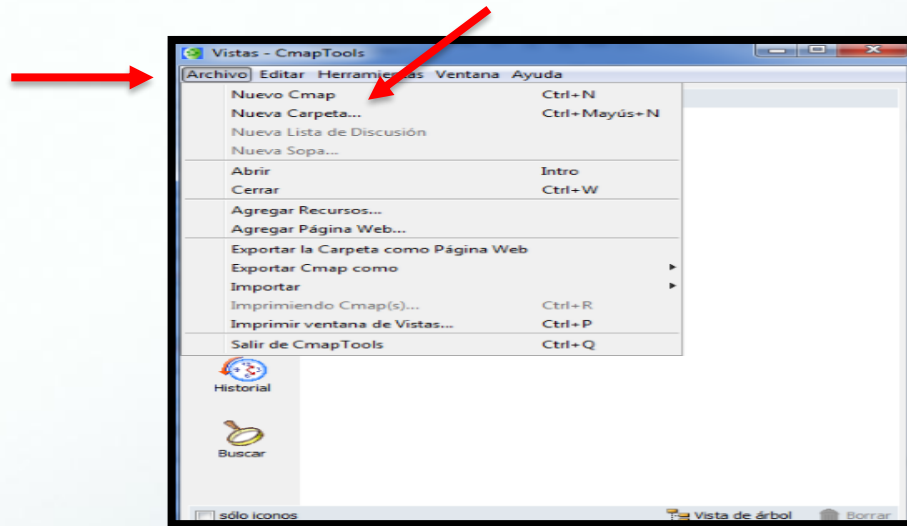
Vistas - CmapTools

Archivo Editar Herramientas Ventana Ayuda

Nuevo Cmap Ctrl+N
Nueva Carpeta... Ctrl+Mayús+N
Nueva Lista de Discusión
Nueva Sopa...
Abrir Intro
Cerrar Ctrl+W
Agregar Recursos...
Agregar Página Web...
Exportar la Carpeta como Página Web
Exportar Cmap como
Importar
Imprimiendo Cmap(s)... Ctrl+R
Imprimir ventana de Vistas... Ctrl+P
Salir de CmapTools Ctrl+Q

Historial

Buscar

sólo iconos

Vista de árbol

Borrar